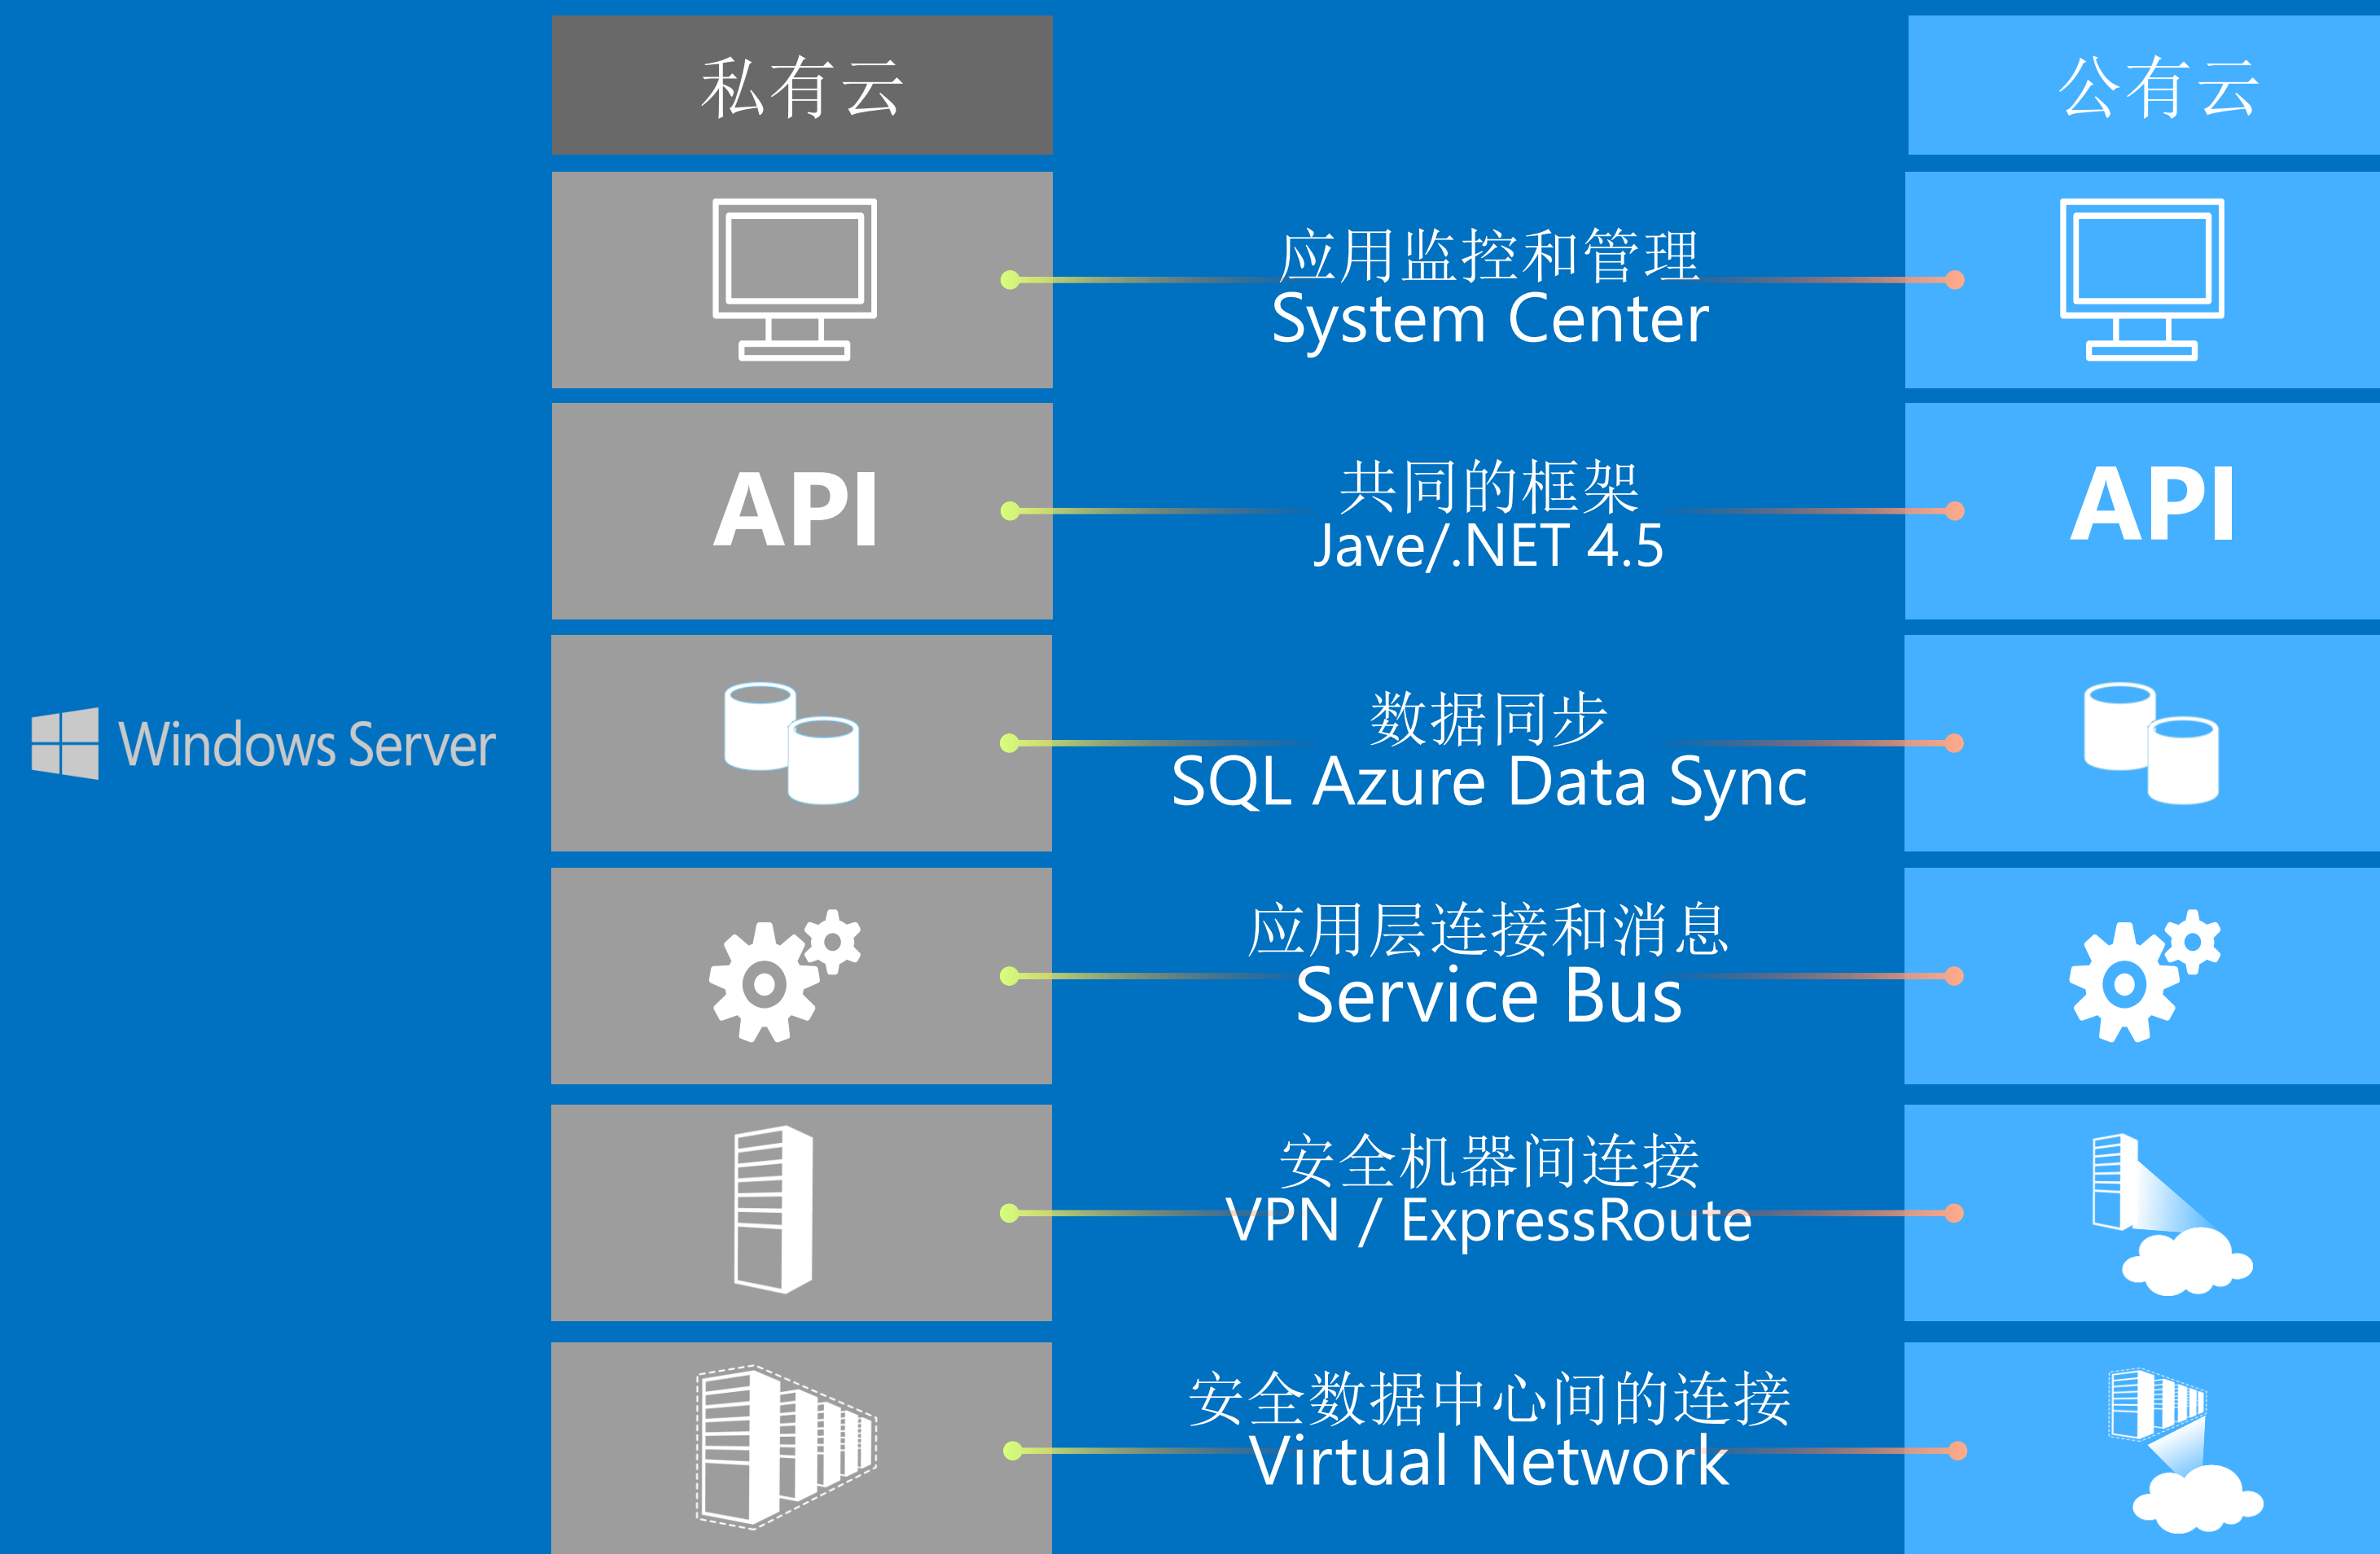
私有云

公有云

Windows Server

API

API

应用监控和管理
System Center

共同的框架
Jave/.NET 4.5

数据同步
SQL Azure Data Sync

应用层连接和消息
Service Bus

安全机器间连接
VPN / ExpressRoute

安全数据中心间的连接
Virtual Network